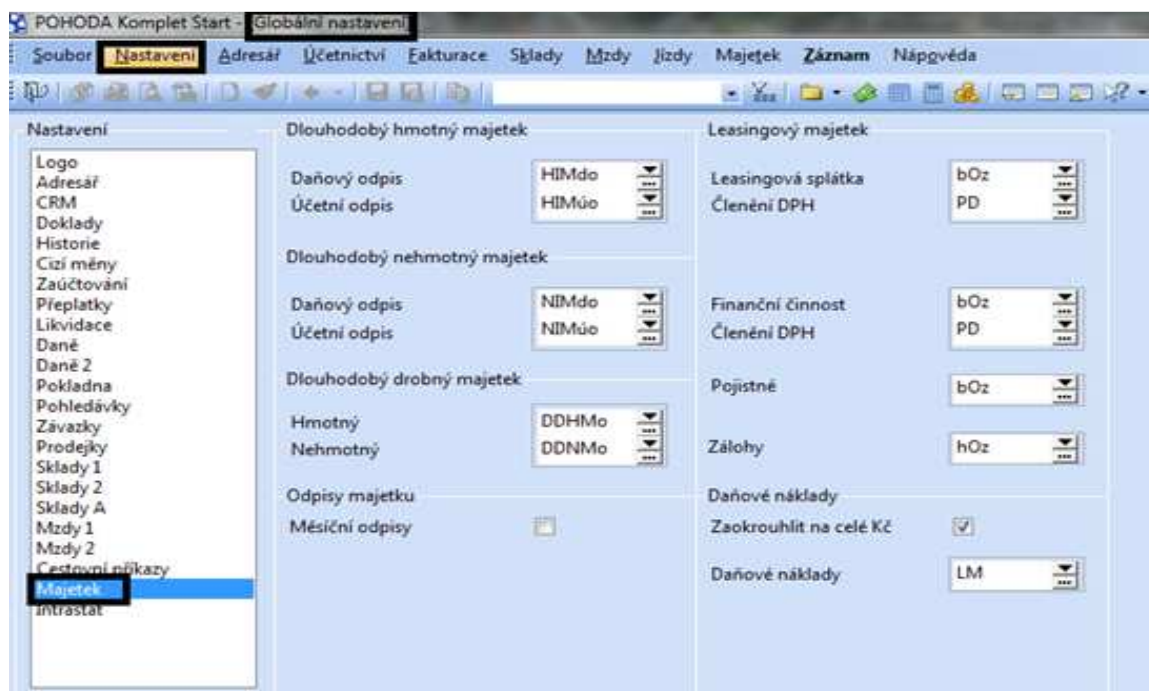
POHODA Komplet Start - Globální nastavení

Soubor Nastavení Adresář Účetnictví Fakturace Sklady Mzdy Jízdy Majetek Záznam Nápověda

Nastavení
Logo
Adresář
CRM
Doklady
Historie
Cizí měny
Zaúčtování
Přeplatky
Likvidace
Daně
Daně 2
Pokladna
Pohledávky
Závazky
Prodejky
Sklady 1
Sklady 2
Sklady A
Mzdy 1
Mzdy 2
Cestovní příkazy
Majetek
Intrastat

Dlouhodobý hmotný majetek
Daňový odpis HIMdo
Účetní odpis HIMúo

Dlouhodobý nehmotný majetek
Daňový odpis NIMdo
Účetní odpis NIMúo

Dlouhodobý drobný majetek
Hmotný DDHMo
Nehmotný DDNMo

Odpisy majetku
Měsíční odpisy

Leasingový majetek
Leasingová splátka bOz
Členění DPH PD

Finanční činnost bOz
Členění DPH PD

Pojistné bOz

Zálohy hOz

Daňové náklady
Zaokrouhlit na celé Kč
Daňové náklady LM